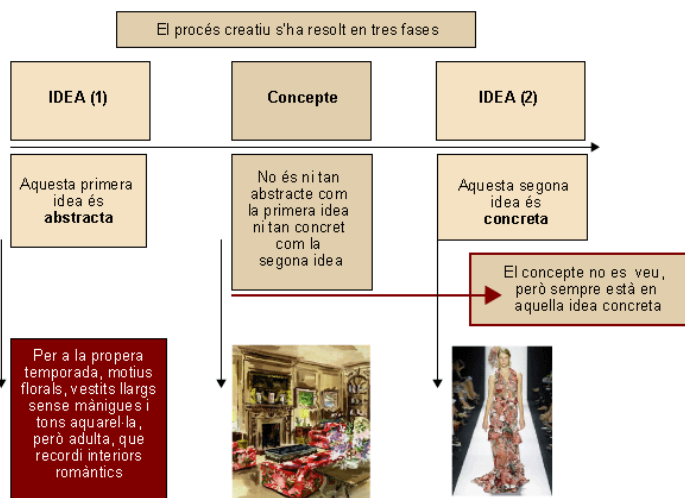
El procés creatiu s'ha resolt en tres fases

IDEA (1)

Concepte

IDEA (2)

Aquesta primera idea és **abstracta**

No és ni tan abstracte com la primera idea ni tan concret com la segona idea

Aquesta segona idea és **concreta**

El concepte no es veu, però sempre està en aquella idea concreta

Per a la propera temporada, motius florals, vestits llargs sense mànigues i tons aquarel·la, però adulta, que recordi interiors romàntics